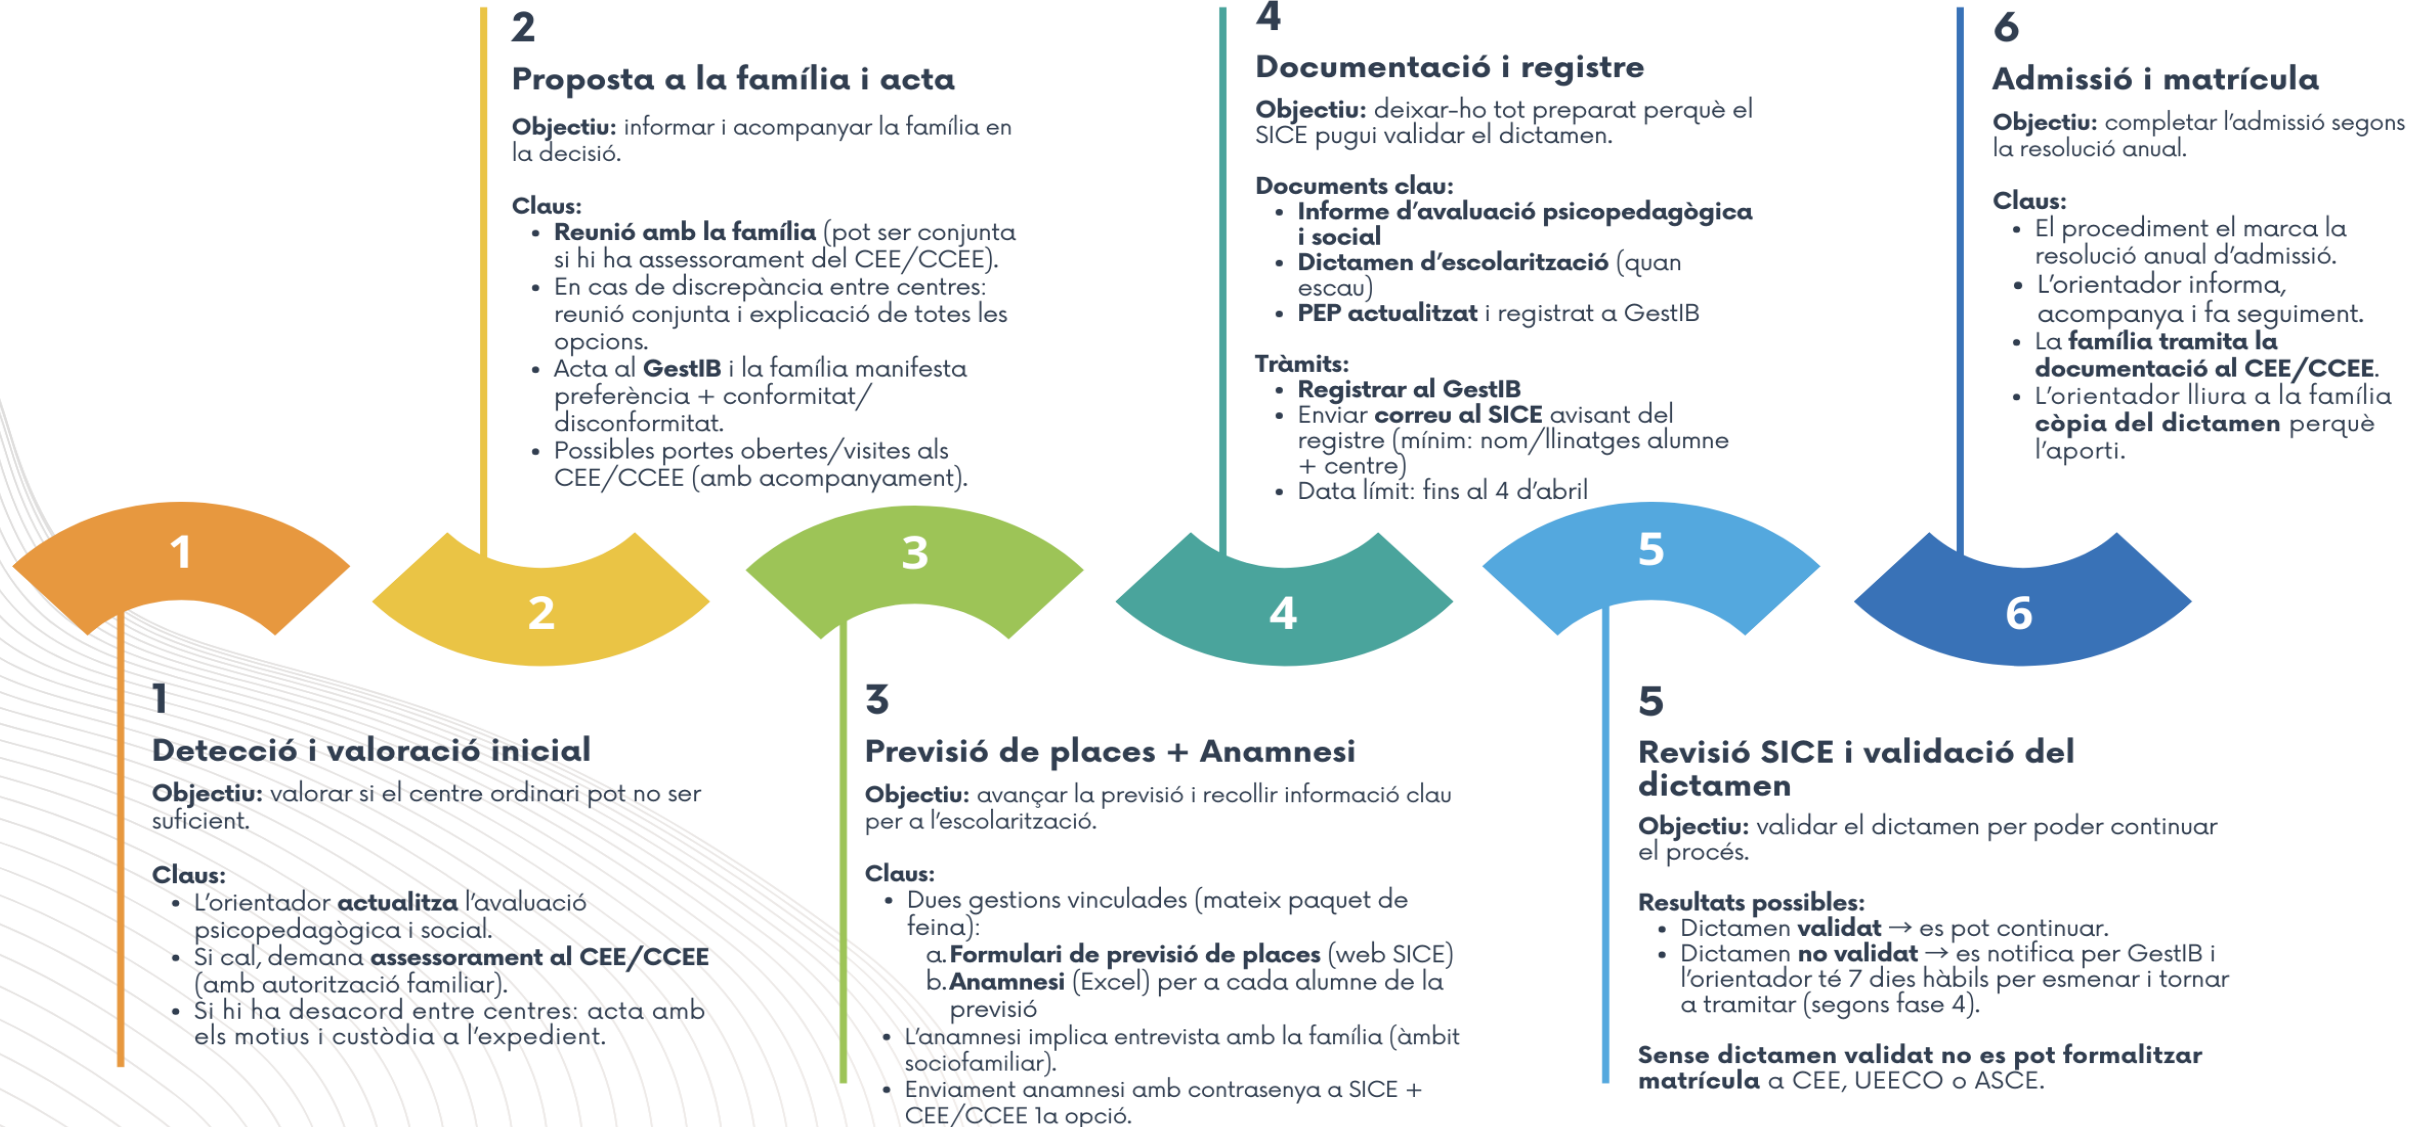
2
Proposta a la família i acta
Objectiu: informar i acompanyar la família en la decisió.

Claus:
- Reunió amb la família (pot ser conjunta si hi ha assessorament del CEE/CCEE).
- En cas de discrepància entre centres: reunió conjunta i explicació de totes les opcions.
- Acta al GestIB i la família manifesta preferència + conformitat/disconformitat.
- Possibles portes obertes/visites als CEE/CCEE (amb acompanyament).

4
Documentació i registre
Objectiu: deixar-ho tot preparat perquè el SICE pugui validar el dictamen.

Documents clau:
- Informe d'avaluació psicopedagògica i social
- Dictamen d'escolarització (quan escau)
- PEP actualitzat i registrat a GestIB

Tràmits:
- Registrar al GestIB
- Enviar correu al SICE avisant del registre (mínim: nom/llinatges alumne + centre)
- Data límit: fins al 4 d'abril

6
Admissió i matrícula
Objectiu: completar l'admissió segons la resolució anual.

Claus:
- El procediment el marca la resolució anual d'admissió.
- L'orientador informa, acompanya i fa seguiment.
- La família tramita la documentació al CEE/CCEE.
- L'orientador lliura a la família còpia del dictamen perquè l'aporti.

1 2 3 4 5 6

1
Detecció i valoració inicial
Objectiu: valorar si el centre ordinari pot no ser suficient.

Claus:
- L'orientador actualitza l'avaluació psicopedagògica i social.
- Si cal, demana assessorament al CEE/CCEE (amb autorització familiar).
- Si hi ha desacord entre centres: acta amb els motius i custòdia a l'expedient.

3
Previsió de places + Anamnesi
Objectiu: avançar la previsió i recollir informació clau per a l'escolarització.

Claus:
- Dues gestions vinculades (mateix paquet de feina):
a. Formulari de previsió de places (web SICE)
b. Anamnesi (Excel) per a cada alumne de la previsió
- L'anamnesi implica entrevista amb la família (àmbit sociofamiliar).
- Enviament anamnesi amb contrasenya a SICE + CEE/CCEE 1a opció.

5
Revisió SICE i validació del dictamen
Objectiu: validar el dictamen per poder continuar el procés.

Resultats possibles:
- Dictamen validat → es pot continuar.
- Dictamen no validat → es notifica per GestIB i l'orientador té 7 dies hàbils per esmenar i tornar a tramitar (segons fase 4).

Sense dictamen validat no es pot formalitzar matrícula a CEE, UEECO o ASCE.